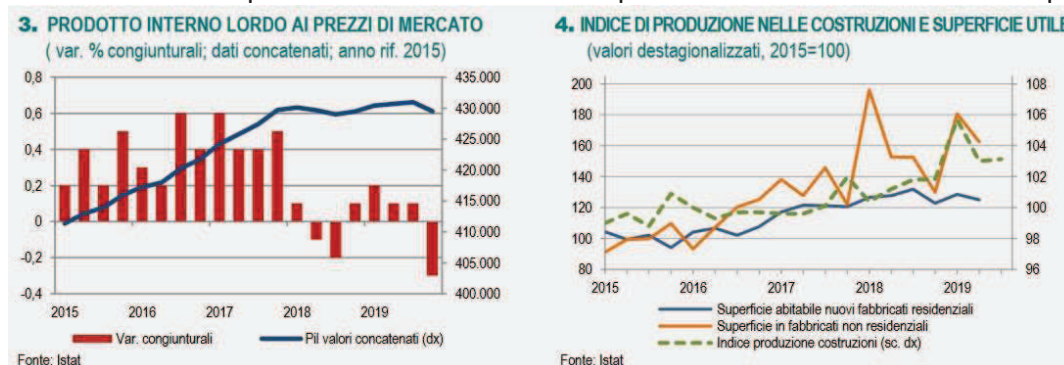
3. PRODOTTO INTERNO LORDO AI PREZZI DI MERCATO
( var. % congiunturali; dati concatenati; anno rif. 2015)

0,8
0,6
0,4
0,2
0
-0,2
-0,4

435.000
430.000
425.000
420.000
415.000
410.000
405.000
400.000

2015 2016 2017 2018 2019

Var. congiunturali
Pil valori concatenati (dx)

Fonte: Istat

4. INDICE DI PRODUZIONE NELLE COSTRUZIONI E SUPERFICIE UTILE
(valori destagionalizzati, 2015=100)

200
180
160
140
120
100
80

108
106
104
102
100
98
96

2015 2016 2017 2018 2019

Superficie abitabile nuovi fabbricati residenziali
Superficie in fabbricati non residenziali
Indice produzione costruzioni (sc. dx)

Fonte: Istat